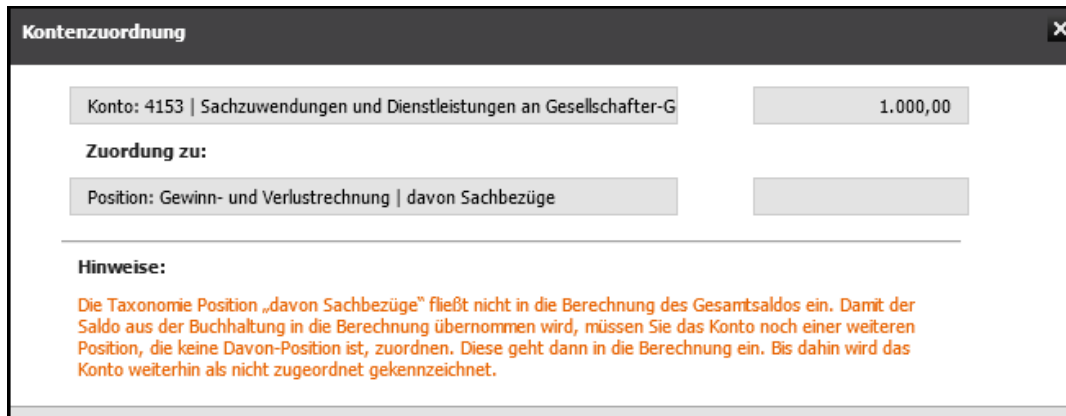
Kontenzuordnung

Konto: 4153 | Sachzuwendungen und Dienstleistungen an Gesellschafter-G

1.000,00

Zuordung zu:

Position: Gewinn- und Verlustrechnung | davon Sachbezüge

Hinweise:

Die Taxonomie Position „davon Sachbezüge" fließt nicht in die Berechnung des Gesamtsaldos ein. Damit der Saldo aus der Buchhaltung in die Berechnung übernommen wird, müssen Sie das Konto noch einer weiteren Position, die keine Davon-Position ist, zuordnen. Diese geht dann in die Berechnung ein. Bis dahin wird das Konto weiterhin als nicht zugeordnet gekennzeichnet.